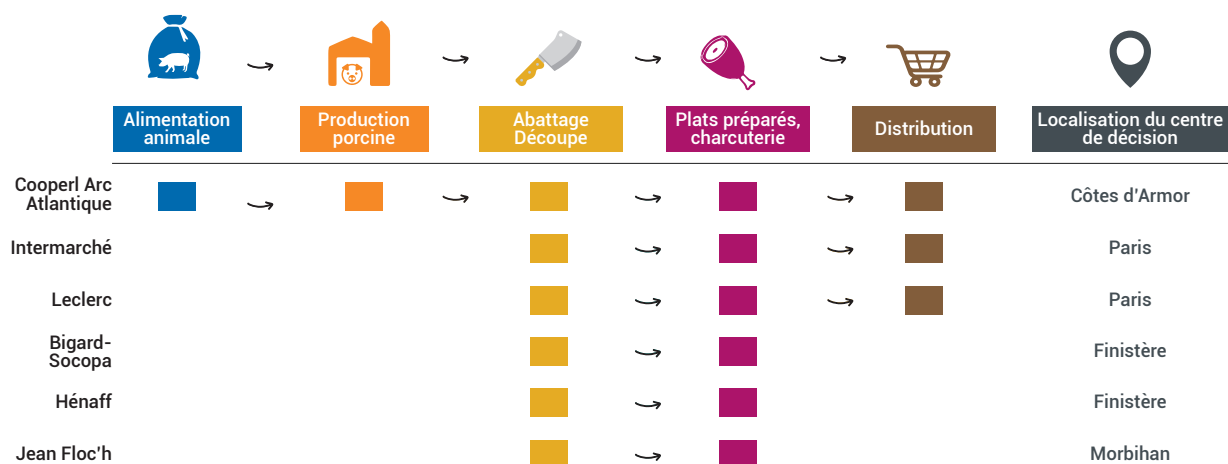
| | Alimentation animale | Production porcine | Abattage Découpe | Plats préparés, charcuterie | Distribution | Localisation du centre de décision |
|---|---|---|---|---|---|---|
| Cooperl Arc Atlantique | | | | | | Côtes d'Armor |
| Intermarché | | | | | | Paris |
| Leclerc | | | | | | Paris |
| Bigard-Socopa | | | | | | Finistère |
| Hénaff | | | | | | Finistère |
| Jean Floc'h | | | | | | Morbihan |